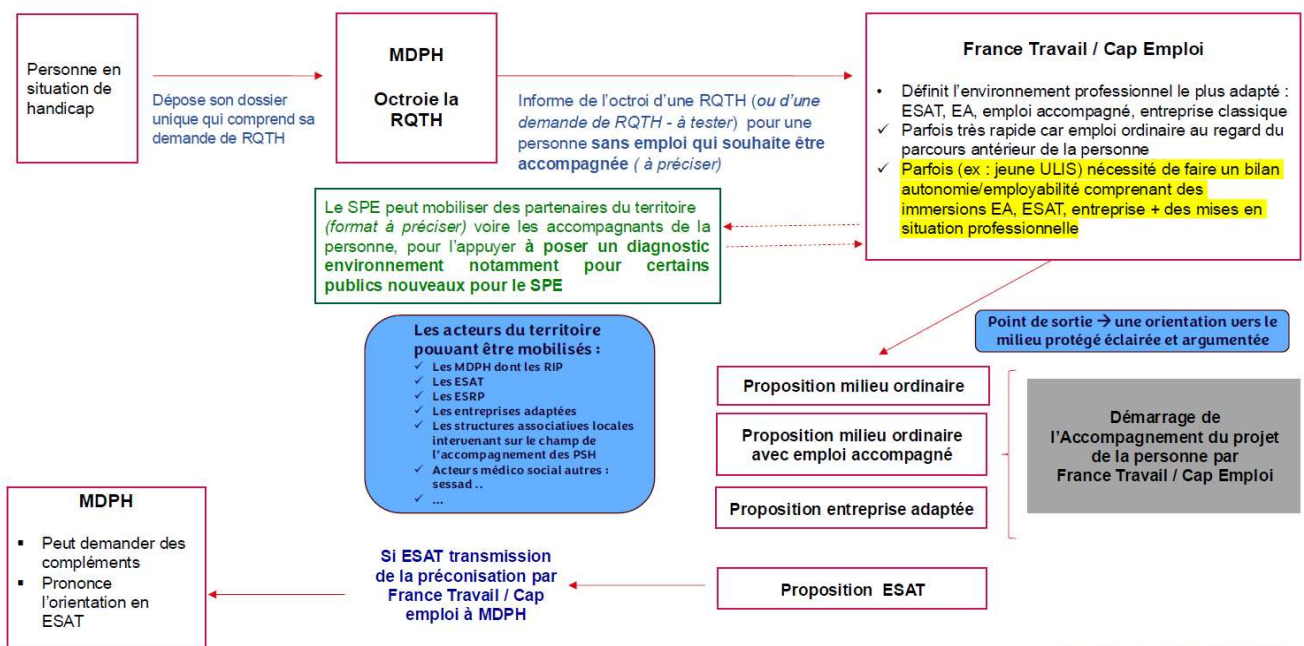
Personne en situation de handicap

Dépose son dossier unique qui comprend sa demande de RQTH

MDPH

Octroie la RQTH

Informe de l'octroi d'une RQTH (ou d'une demande de RQTH - à tester) pour une personne sans emploi qui souhaite être accompagnée ( à préciser)

France Travail / Cap Emploi

• Définit l'environnement professionnel le plus adapté : ESAT, EA, emploi accompagné, entreprise classique
✓ Parfois très rapide car emploi ordinaire au regard du parcours antérieur de la personne
✓ Parfois (ex : jeune ULIS) nécessité de faire un bilan autonomie/employabilité comprenant des immersions EA, ESAT, entreprise + des mises en situation professionnelle

Le SPE peut mobiliser des partenaires du territoire (format à préciser) voire les accompagnants de la personne, pour l'appuyer à poser un diagnostic environnement notamment pour certains publics nouveaux pour le SPE

Les acteurs du territoire pouvant être mobilisés :
✓ Les MDPH dont les RIP
✓ Les ESAT
✓ Les ESRP
✓ Les entreprises adaptées
✓ Les structures associatives locales intervenant sur le champ de l'accompagnement des PSH
✓ Acteurs médico social autres : sessad ..
✓ ...

Point de sortie → une orientation vers le milieu protégé éclairée et argumentée

Proposition milieu ordinaire

Proposition milieu ordinaire avec emploi accompagné

Proposition entreprise adaptée

Démarrage de l'Accompagnement du projet de la personne par France Travail / Cap Emploi

MDPH

▪ Peut demander des compléments
▪ Prononce l'orientation en ESAT

Si ESAT transmission de la préconisation par France Travail / Cap emploi à MDPH

Proposition ESAT